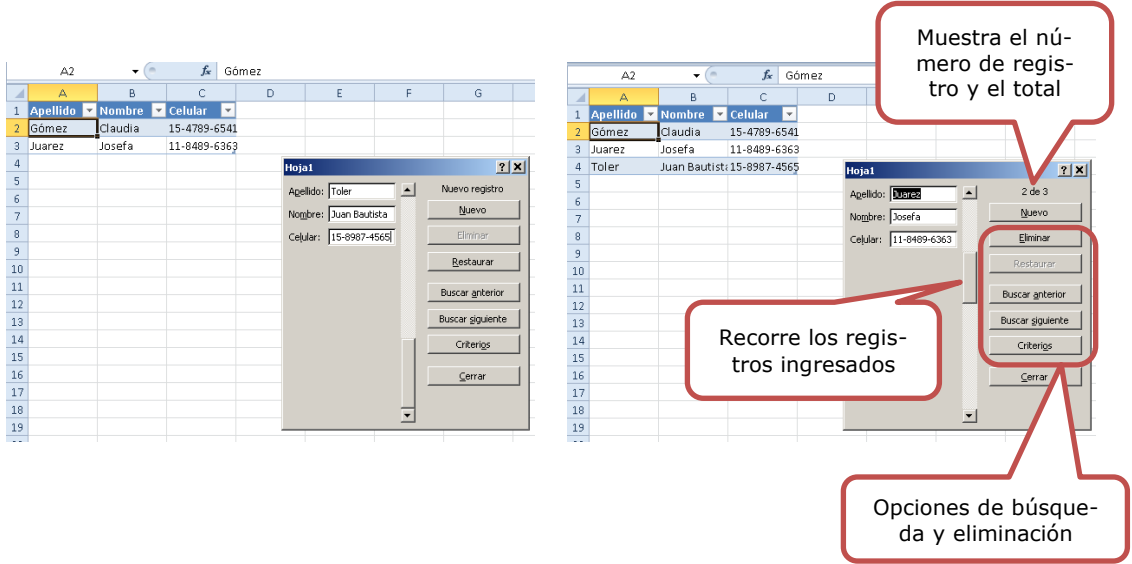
A2 $f_x$ Gómez

| | A | B | C | D | E | F | G |
|---|---|---|---|---|---|---|---|
| 1 | Apellido | Nombre | Celular | | | | |
| 2 | Gómez | Claudia | 15-4789-6541 | | | | |
| 3 | Juarez | Josefa | 11-8489-6363 | | | | |
| 4 | | | | | | | |
| 5 | | | | | | | |
| 6 | | | | | | | |
| 7 | | | | | | | |
| 8 | | | | | | | |
| 9 | | | | | | | |
| 10 | | | | | | | |
| 11 | | | | | | | |
| 12 | | | | | | | |
| 13 | | | | | | | |
| 14 | | | | | | | |
| 15 | | | | | | | |
| 16 | | | | | | | |
| 17 | | | | | | | |
| 18 | | | | | | | |
| 19 | | | | | | | |

Hoja1 ? X
Apellido: Toler
Nombre: Juan Bautista
Celular: 15-8987-4565
Nuevo registro
Nuevo
Eliminar
Restaurar
Buscar anterior
Buscar siguiente
Criterios
Cerrar

A2 $f_x$ Gómez

| | A | B | C | D |
|---|---|---|---|---|
| 1 | Apellido | Nombre | Celular | |
| 2 | Gómez | Claudia | 15-4789-6541 | |
| 3 | Juarez | Josefa | 11-8489-6363 | |
| 4 | Toler | Juan Bautista | 15-8987-4565 | |
| 5 | | | | |
| 6 | | | | |
| 7 | | | | |
| 8 | | | | |
| 9 | | | | |
| 10 | | | | |
| 11 | | | | |
| 12 | | | | |
| 13 | | | | |
| 14 | | | | |
| 15 | | | | |
| 16 | | | | |
| 17 | | | | |
| 18 | | | | |
| 19 | | | | |

Hoja1 ? X
Apellido: Juarez
Nombre: Josefa
Celular: 11-8489-6363
2 de 3
Nuevo
Eliminar
Restaurar
Buscar anterior
Buscar siguiente
Criterios
Cerrar

Muestra el número de registro y el total

Recorre los registros ingresados

Opciones de búsqueda y eliminación